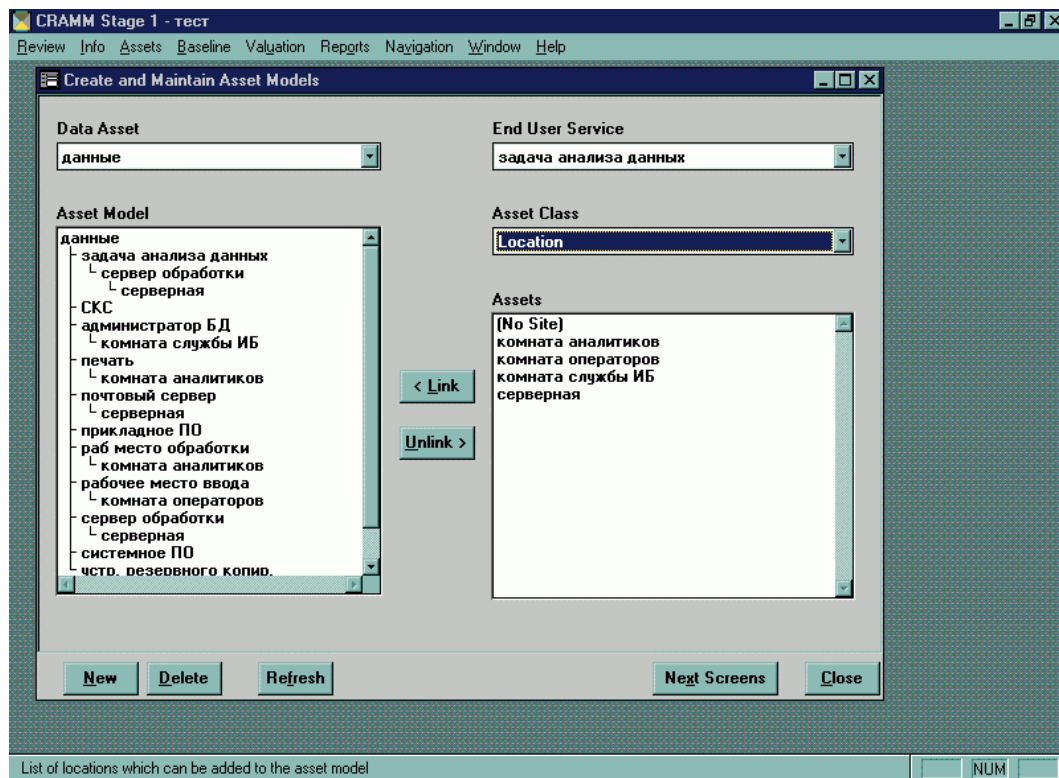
CRAMM Stage 1 - тест

Review Info Assets Baseline Valuation Reports Navigation Window Help

Create and Maintain Asset Models

Data Asset
данные

End User Service
задача анализа данных

Asset Model
данные
задача анализа данных
сервер обработки
серверная
СКС
администратор БД
комната службы ИБ
печать
комната аналитиков
почтовый сервер
серверная
прикладное ПО
раб место обработки
комната аналитиков
рабочее место ввода
комната операторов
сервер обработки
серверная
системное ПО
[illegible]

Asset Class
Location

Assets
(No Site)
комната аналитиков
комната операторов
комната службы ИБ
серверная

< Link
Unlink >

New
Delete
Refresh
Next Screens
Close

List of locations which can be added to the asset model
NUM